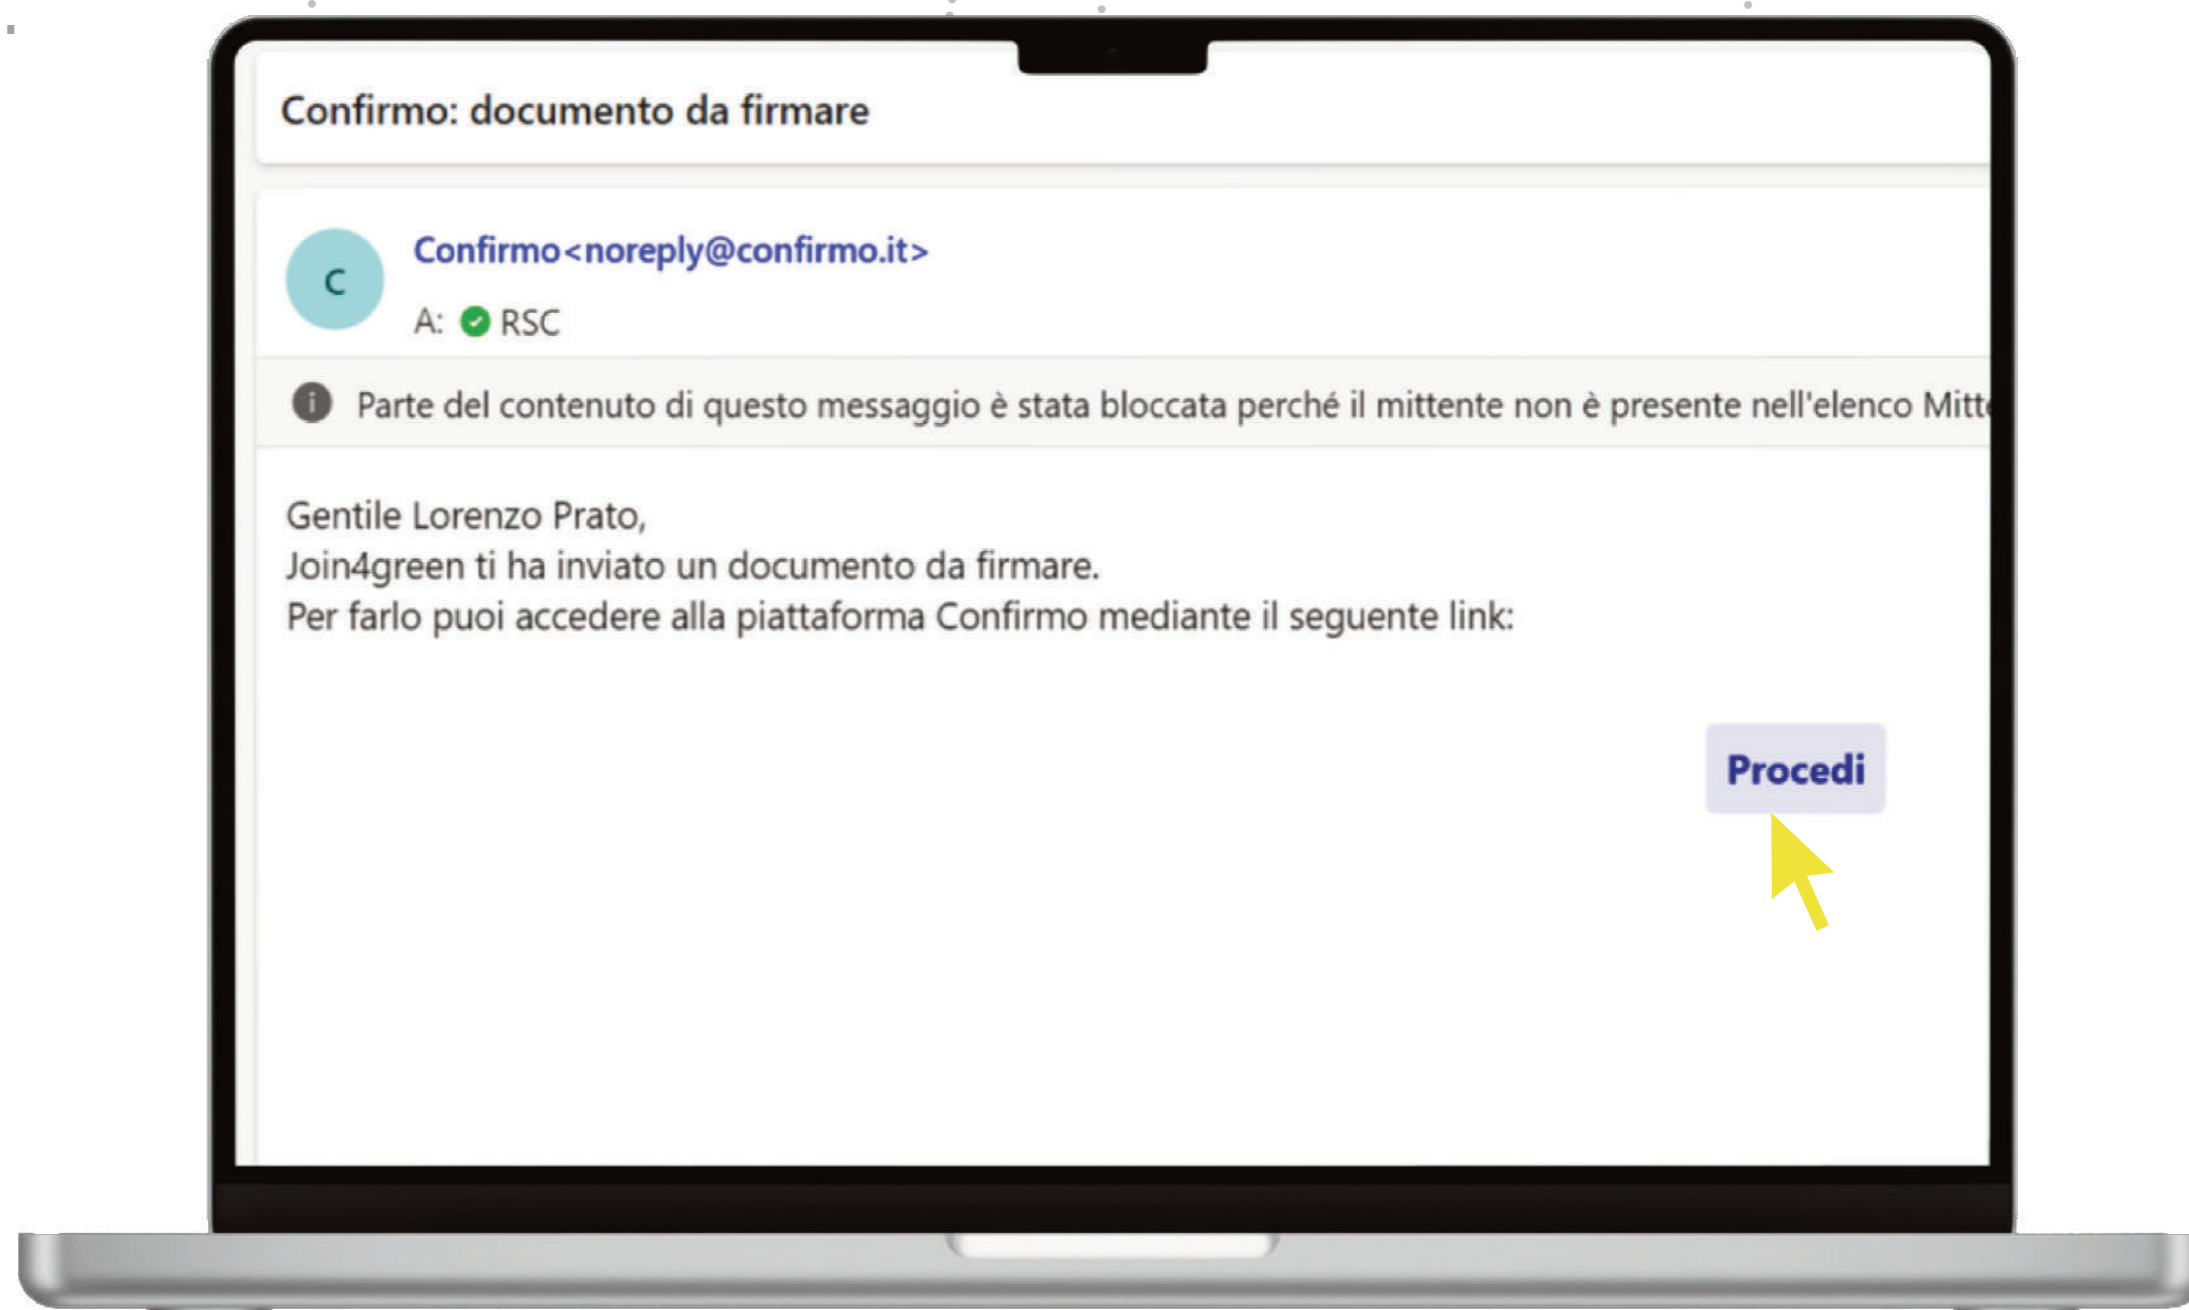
Confirmo: documento da firmare

C

Confirmo<noreply@confirmo.it>

A: RSC

Parte del contenuto di questo messaggio è stata bloccata perché il mittente non è presente nell'elenco Mitt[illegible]

Gentile Lorenzo Prato,
Join4green ti ha inviato un documento da firmare.
Per farlo puoi accedere alla piattaforma Confirmo mediante il seguente link:

Procedi